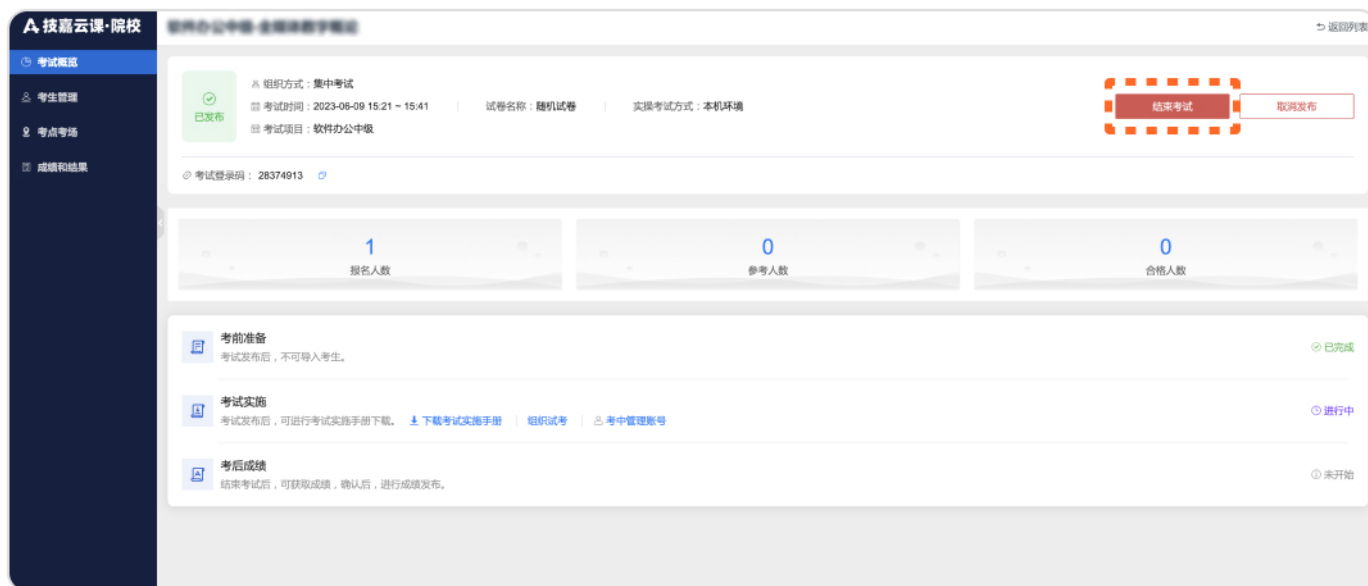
技嘉云课·院校

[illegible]

返回列表

考试概览
考生管理
考点考场
成绩和结果

已发布

组织方式：集中考试
考试时间：2023-06-09 15:21 ~ 15:41
考试项目：软件办公中级
试卷名称：随机试卷
实操考试方式：本机环境

结束考试
取消发布

考试登录码： 28374913

1
报名人数

0
参考人数

0
合格人数

考前准备
考试发布后，不可导入考生。
已完成

考试实施
考试发布后，可进行考试实施手册下载。 下载考试实施手册 | 组织试考 | 考中管理账号
进行中

考后成绩
结束考试后，可获取成绩，确认后，进行成绩发布。
未开始